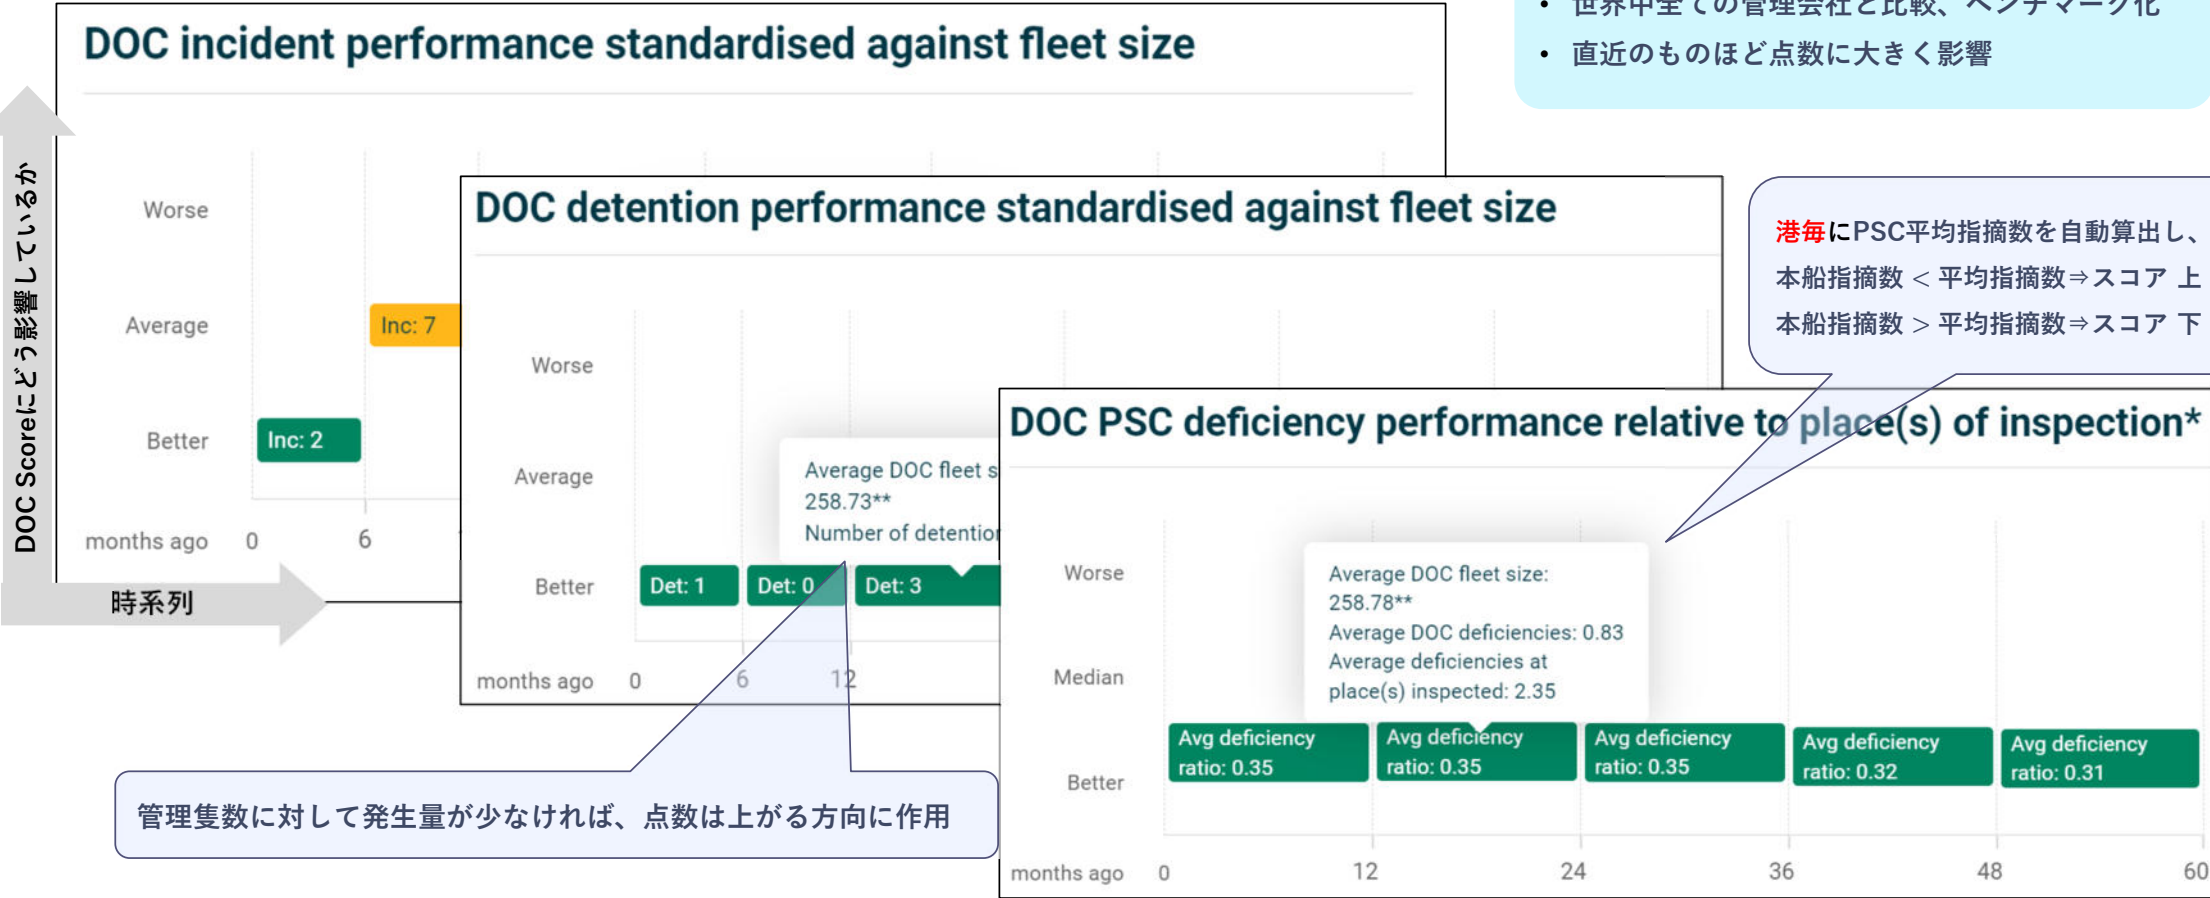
• 世界中全ての管理会社と比較、ベンチマーク化
• 直近のものほど点数に大きく影響

DOC incident performance standardised against fleet size

DOC Scoreにどう影響しているか

Worse

Average

Better

Inc: 7

Inc: 2

months ago 0 6

時系列

DOC detention performance standardised against fleet size

Worse

Average

Better

Average DOC fleet s
258.73**
Number of detentior

Det: 1 Det: 0 Det: 3

months ago 0 6 12

港毎にPSC平均指摘数を自動算出し、
本船指摘数 < 平均指摘数⇒スコア 上
本船指摘数 > 平均指摘数⇒スコア 下

DOC PSC deficiency performance relative to place(s) of inspection*

Worse

Median

Better

Average DOC fleet size:
258.78**
Average DOC deficiencies: 0.83
Average deficiencies at
place(s) inspected: 2.35

Avg deficiency ratio: 0.35

Avg deficiency ratio: 0.35

Avg deficiency ratio: 0.35

Avg deficiency ratio: 0.32

Avg deficiency ratio: 0.31

months ago 0 12 24 36 48 60

管理隻数に対して発生量が少なければ、点数は上がる方向に作用